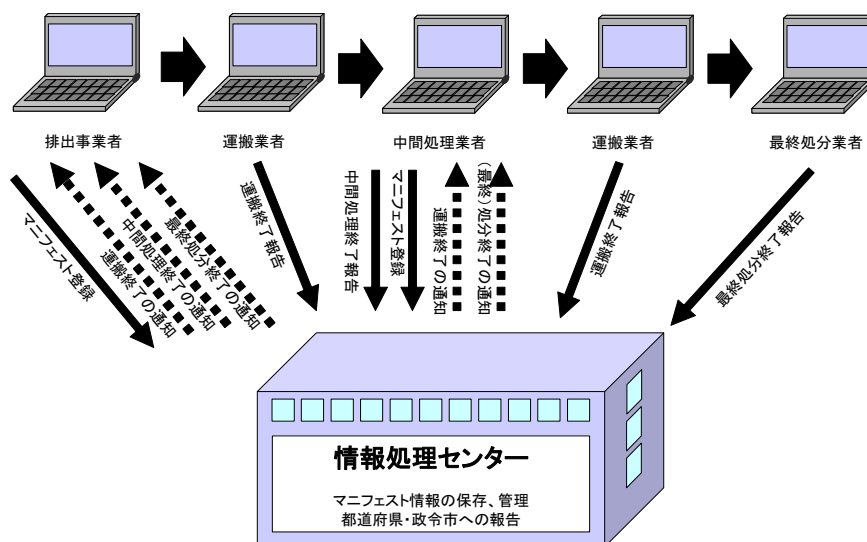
排出事業者

運搬業者

中間処理業者

運搬業者

最終処分業者

マニフェスト登録

運搬終了の通知

中間処理終了の通知

最終処分終了の通知

運搬終了報告

中間処理終了報告

マニフェスト登録

運搬終了の通知

（最終）処分終了の通知

運搬終了報告

最終処分終了報告

情報処理センター

マニフェスト情報の保存、管理
都道府県・政令市への報告